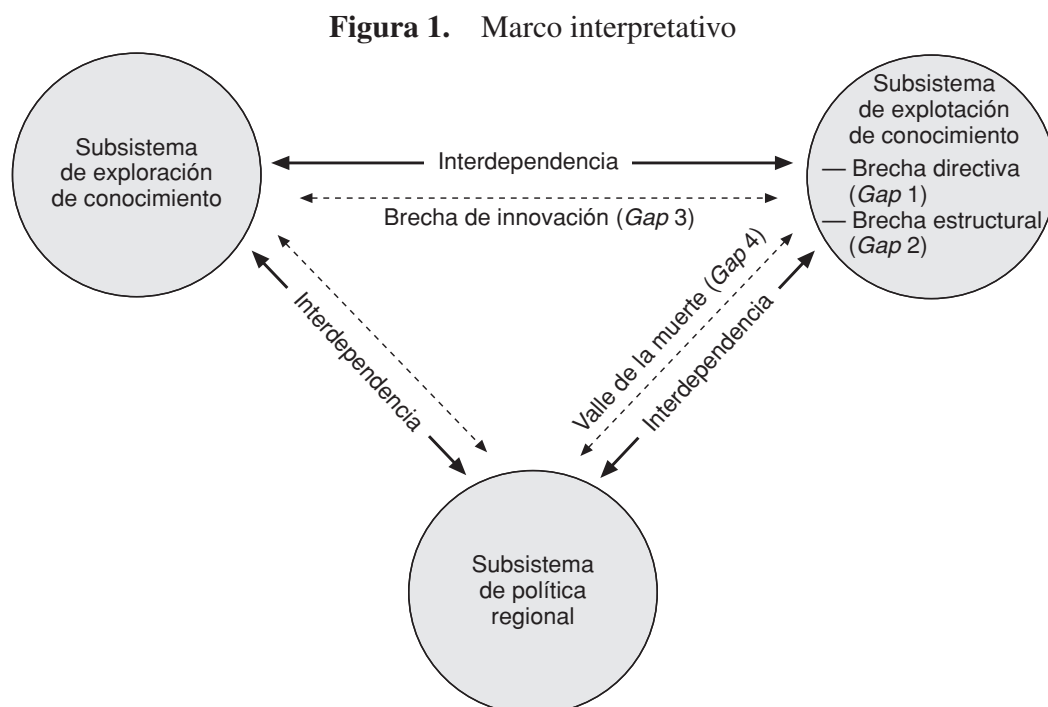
**Figura 1.** Marco interpretativo

Subsistema de exploración de conocimiento

Interdependencia

Subsistema de explotación de conocimiento
— Brecha directiva (*Gap* 1)
— Brecha estructural (*Gap* 2)

Brecha de innovación (*Gap* 3)

Interdependencia

Valle de la muerte (*Gap* 4)

Interdependencia

Subsistema de política regional